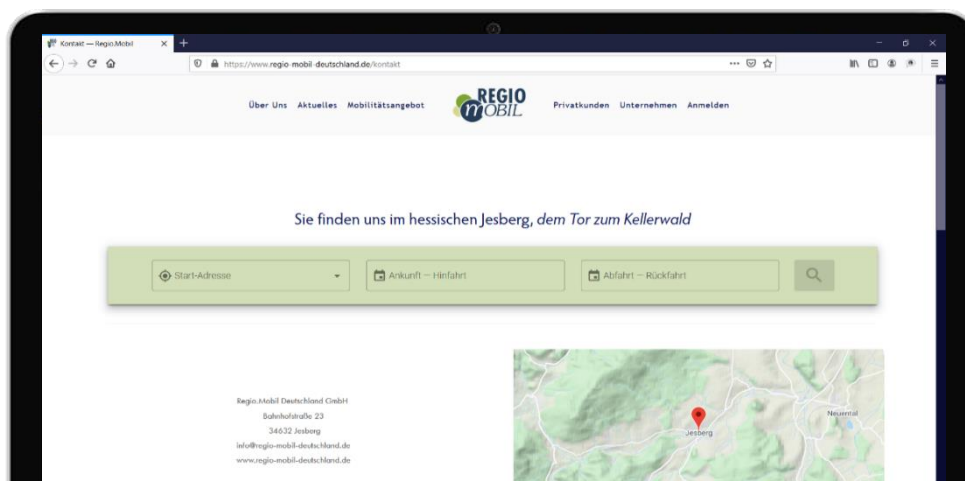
Kontakt — Regio.Mobil

https://www.regio-mobil-deutschland.de/kontakt

Über Uns Aktuelles Mobilitätsangebot REGIO MOBIL Privatkunden Unternehmen Anmelden

Sie finden uns im hessischen Jesberg, *dem Tor zum Kellerwald*

Start-Adresse

Ankunft – Hinfahrt

Abfahrt – Rückfahrt

Regio.Mobil Deutschland GmbH
Bahnhofstraße 23
34632 Jesberg
info@regio-mobil-deutschland.de
www.regio-mobil-deutschland.de

Jesberg

Neuental